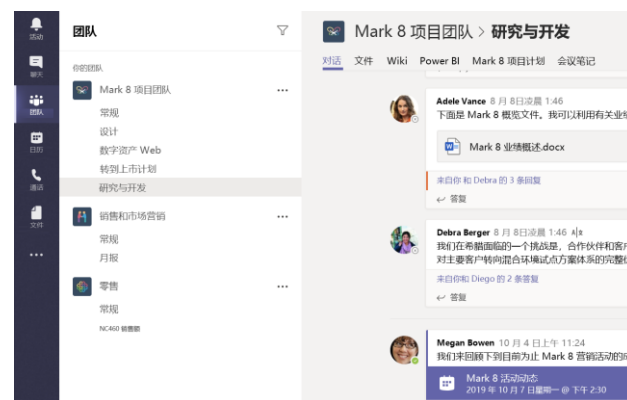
活动
聊天
团队
日历
通话
文件
...

团队

你的团队

Mark 8 项目团队 ...
常规
设计
数字资产 Web
转到上市计划
研究与开发

销售和市场营销 ...
常规
月报

零售 ...
常规
NC460 销售额

Mark 8 项目团队 > 研究与开发

对话 文件 Wiki Power BI Mark 8 项目计划 会议笔记

Adele Vance 8 月 8日凌晨 1:46
下面是 Mark 8 概览文件。我可以利用有关业

Mark 8 业绩概述.docx

来自你 和 Debra 的 3 条回复
答复

Debra Berger 8 月 8日凌晨 1:46
我们在希腊面临的一个挑战是，合作伙伴和客
对主要客户转向混合环境试点方案体系的完整

来自你 和 Diego 的 2 条答复
答复

Megan Bowen 10 月 4 日上午 11:24
我们来回顾下到目前为止 Mark 8 营销活动的

Mark 8 活动动态
2019 年 10 月 7 日星期一 @ 下午 2:30